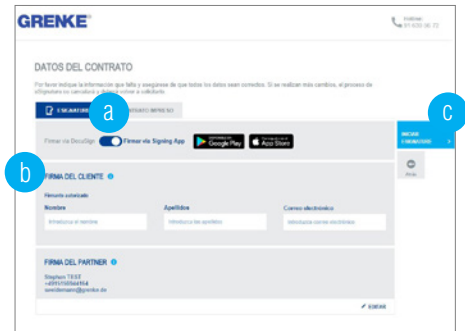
GRENKE

Hotline:
91 635 36 72

DATOS DEL CONTRATO

Por favor incluya la información que falta y asegúrese de que todos los datos sean correctos. Si se realizan más cambios, el proceso de eSignature se cancelará y deberá volver a solicitarlo.

E-SIGNATURE

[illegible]NTRATO IMPRESO

a

Firmar vía DocuSign

Firmar vía Signing App

GET IT ON Google Play

Download on the App Store

c

INICIAR E-SIGNATURE

Atrás

b

FIRMA DEL CLIENTE

Firmante autorizado

Nombre

Introduzca el nombre

Apellidos

Introduzca los apellidos

Correo electrónico

Introduzca correo electrónico

FIRMA DEL PARTNER

Stephan TEST
+49151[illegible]
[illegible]@grenke.de

EDITAR